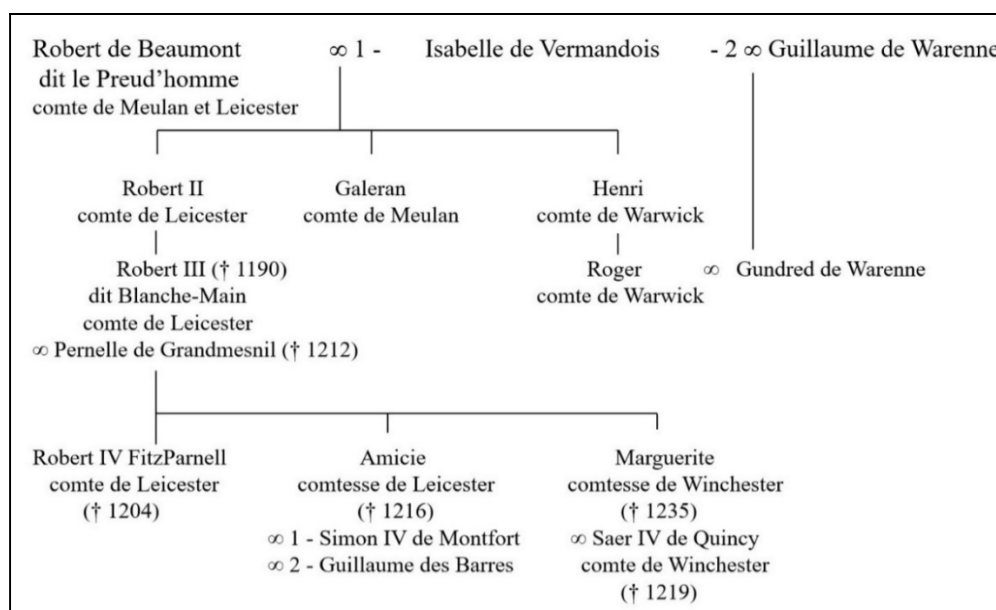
Robert de Beaumont dit le Preud'homme comte de Meulan et Leicester

∞ 1 - Isabelle de Vermandois - 2 ∞ Guillaume de Warenne

Robert II comte de Leicester

Galeran comte de Meulan

Henri comte de Warwick

Robert III († 1190) dit Blanche-Main comte de Leicester ∞ Pernelle de Grandmesnil († 1212)

Roger comte de Warwick

∞ Gundred de Warenne

Robert IV FitzParnell comte de Leicester († 1204)

Amicie comtesse de Leicester († 1216) ∞ 1 - Simon IV de Montfort ∞ 2 - Guillaume des Barres

Marguerite comtesse de Winchester († 1235) ∞ Saer IV de Quincy comte de Winchester († 1219)